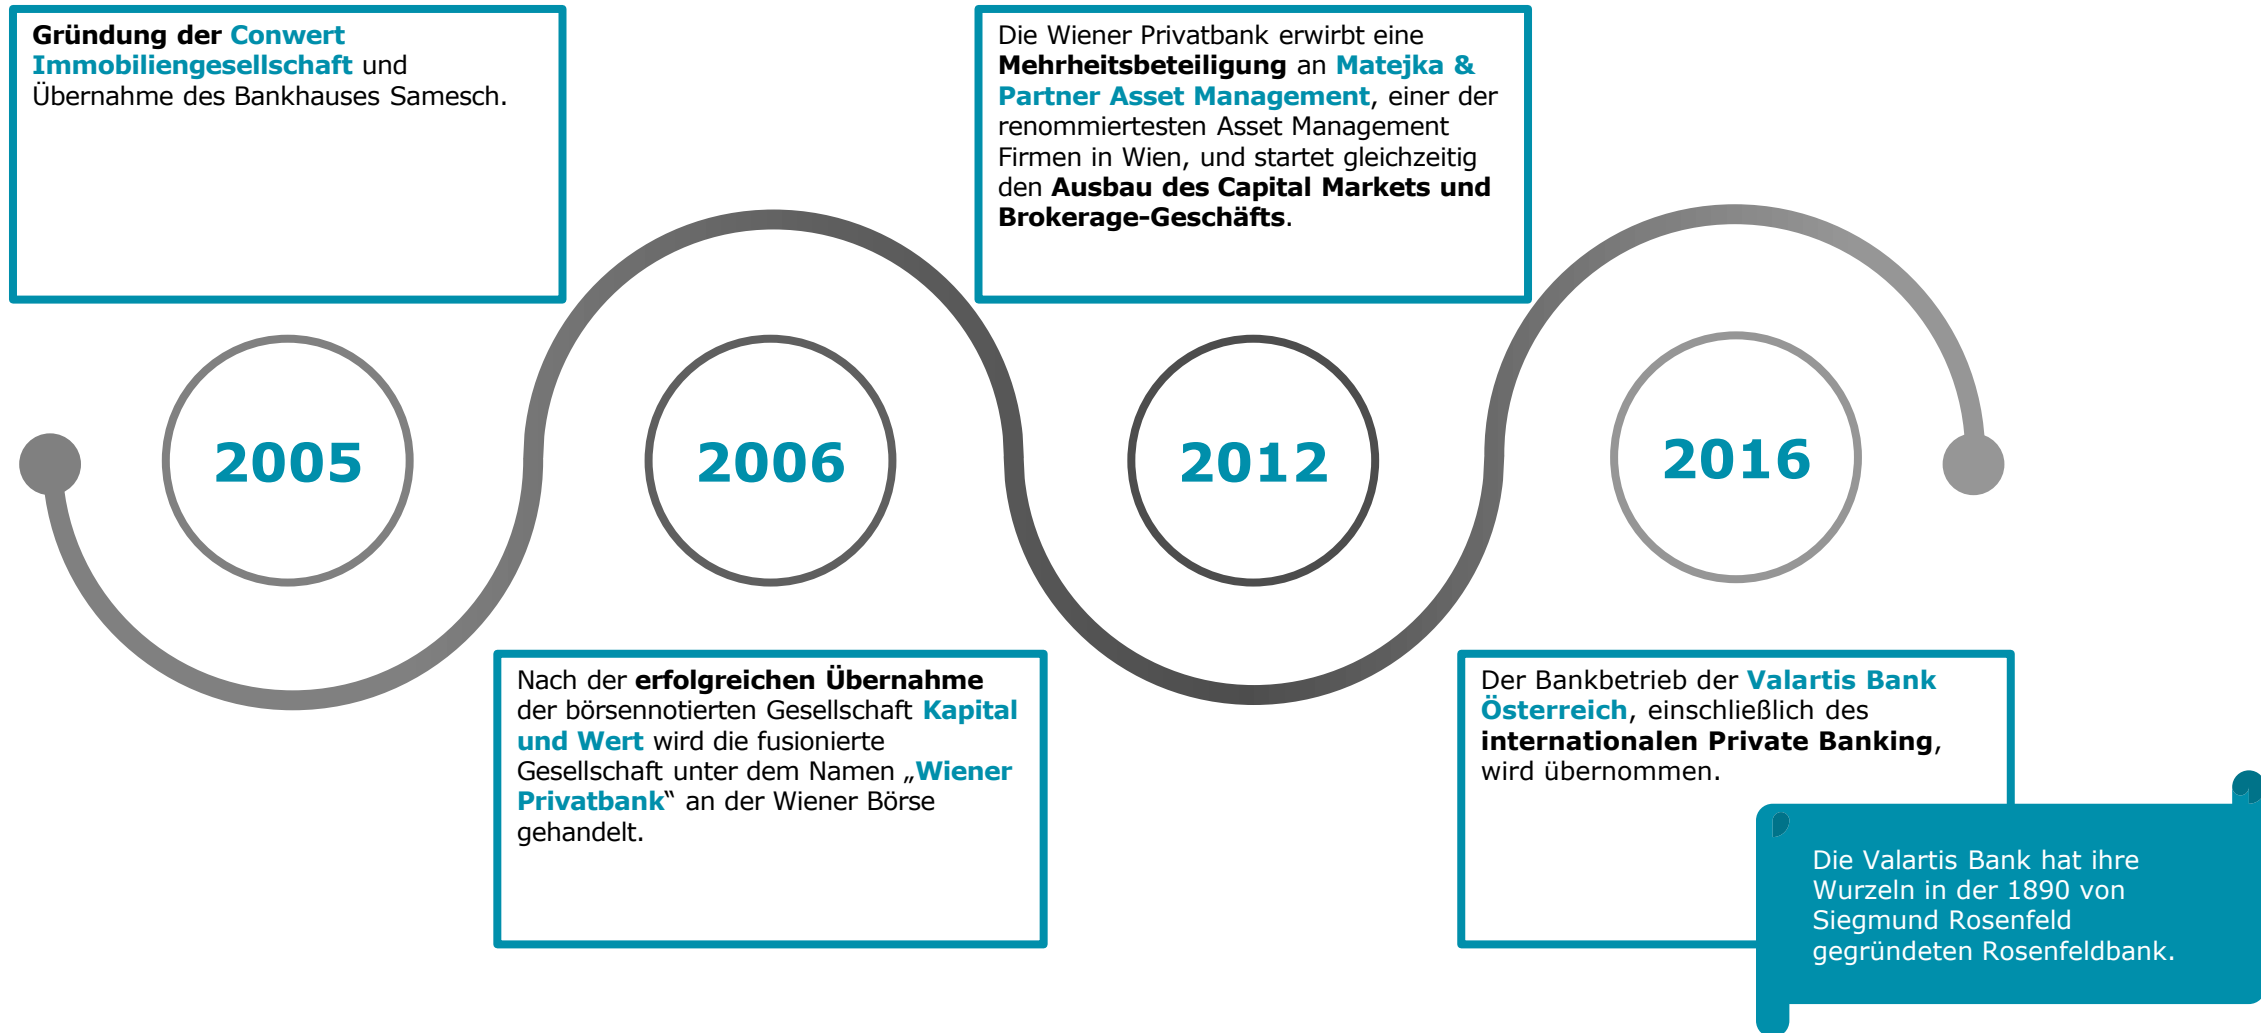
Gründung der Conwert Immobiliengesellschaft und Übernahme des Bankhauses Samesch.

2005

Nach der erfolgreichen Übernahme der börsennotierten Gesellschaft Kapital und Wert wird die fusionierte Gesellschaft unter dem Namen „Wiener Privatbank" an der Wiener Börse gehandelt.

2006

Die Wiener Privatbank erwirbt eine Mehrheitsbeteiligung an Matejka & Partner Asset Management, einer der renommiertesten Asset Management Firmen in Wien, und startet gleichzeitig den Ausbau des Capital Markets und Brokerage-Geschäfts.

2012

Der Bankbetrieb der Valartis Bank Österreich, einschließlich des internationalen Private Banking, wird übernommen.

2016

Die Valartis Bank hat ihre Wurzeln in der 1890 von Siegmund Rosenfeld gegründeten Rosenfeldbank.